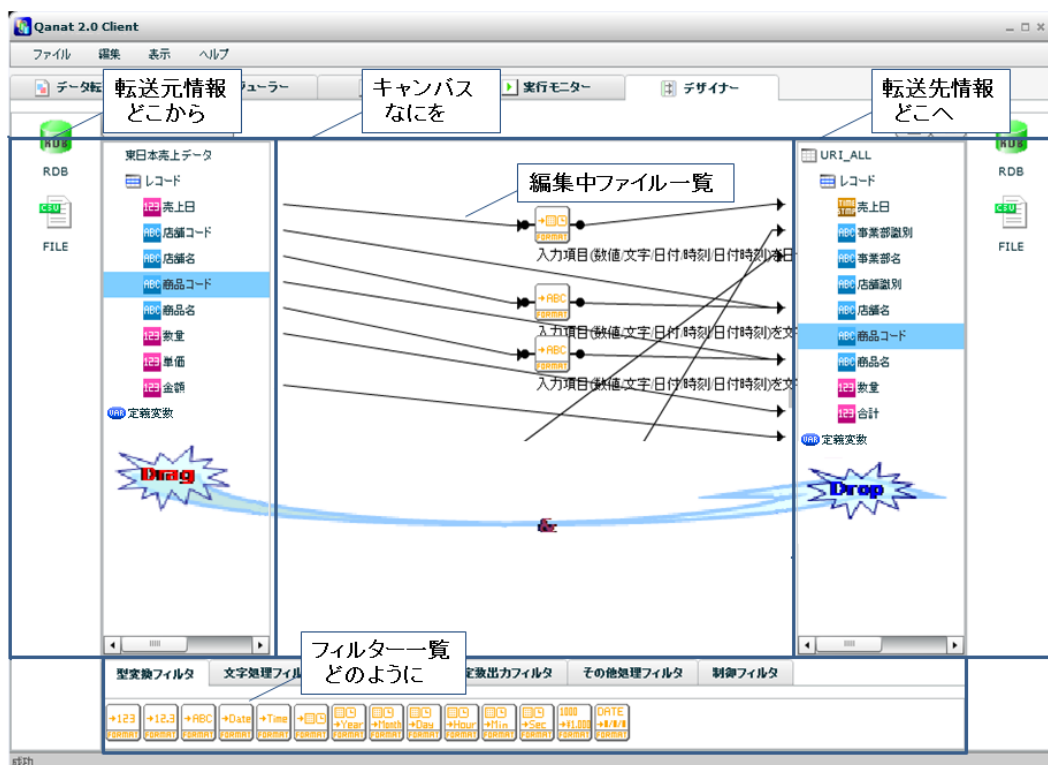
Qanat 2.0 Client

ファイル 編集 表示 ヘルプ

データ転 ューラー 実行モニター デザイナー

転送元情報
どこから

キャンバス
なにを

転送先情報
どこへ

RDB

FILE

東日本売上データ
レコード
123 売上日
ABC 店舗コード
ABC 店舗名
ABC 商品コード
ABC 商品名
123 数量
123 単価
123 金額
VAR 定義変数

編集中ファイル一覧

入力項目(数値/文字/日付/時刻/日付時刻)を日
入力項目(数値/文字/日付/時刻/日付時刻)を文
入力項目(数値/文字/日付/時刻/日付時刻)を文

URI_ALL
レコード
売上日
ABC 事業部識別
ABC 事業部名
ABC 店舗識別
ABC 店舗名
ABC 商品コード
ABC 商品名
123 数量
123 合計
VAR 定義変数

RDB

FILE

Drag

&

Drop

フィルター一覧
どのように

型変換フィルタ 文字処理フィル 定数出力フィルタ その他処理フィルタ 制御フィルタ

→123 →12.3 →ABC →Date →Time → →Year →Month →Day →Hour →Min →Sec 1000 →¥1,000 DATE
FORMAT

完了